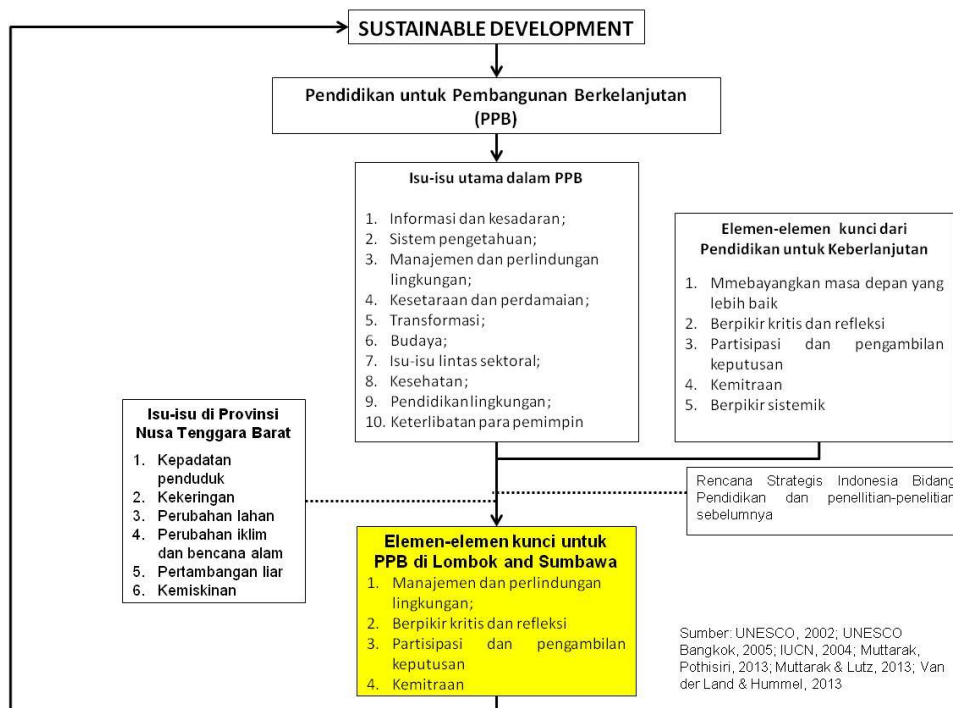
SUSTAINABLE DEVELOPMENT

Pendidikan untuk Pembangunan Berkelanjutan (PPB)

Isu-isu utama dalam PPB

1. Informasi dan kesadaran;
2. Sistem pengetahuan;
3. Manajemen dan perlindungan lingkungan;
4. Kesetaraan dan perdamaian;
5. Transformasi;
6. Budaya;
7. Isu-isu lintas sektoral;
8. Kesehatan;
9. Pendidikan lingkungan;
10. Keterlibatan para pemimpin

Elemen-elemen kunci dari Pendidikan untuk Keberlanjutan

1. Mmebayangkan masa depan yang lebih baik
2. Berpikir kritis dan refleksi
3. Partisipasi dan pengambilan keputusan
4. Kemitraan
5. Berpikir sistemik

Isu-isu di Provinsi Nusa Tenggara Barat

1. Kepadatan penduduk
2. Kekeringan
3. Perubahan lahan
4. Perubahan iklim dan bencana alam
5. Pertambangan liar
6. Kemiskinan

Rencana Strategis Indonesia Bidang Pendidikan dan penellitian-penelitian sebelumnya

Elemen-elemen kunci untuk PPB di Lombok and Sumbawa

1. Manajemen dan perlindungan lingkungan;
2. Berpikir kritis dan refleksi
3. Partisipasi dan pengambilan keputusan
4. Kemitraan

Sumber: UNESCO, 2002; UNESCO Bangkok, 2005; IUCN, 2004; Muttarak, Pothisiri, 2013; Muttarak & Lutz, 2013; Van der Land & Hummel, 2013